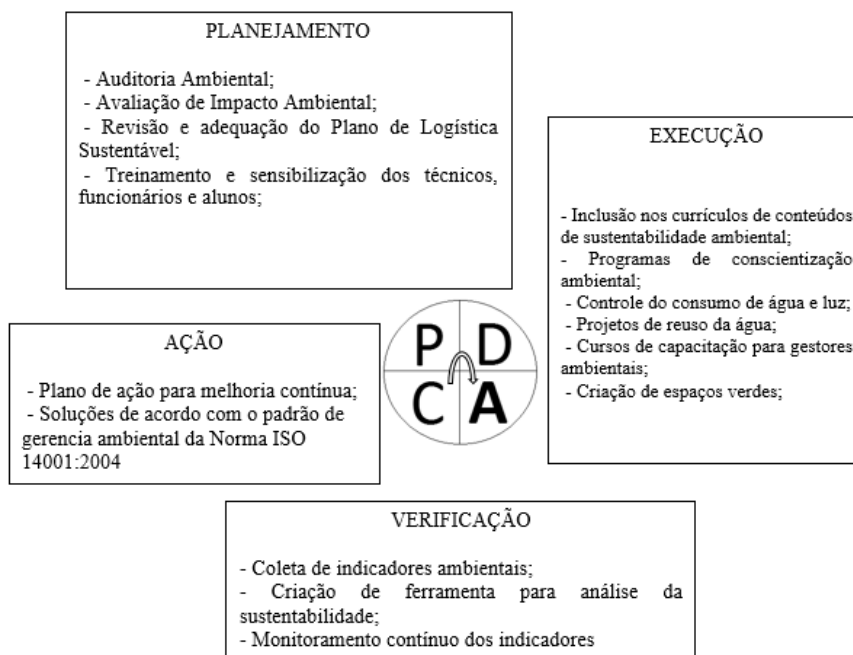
PLANEJAMENTO

- Auditoria Ambiental;
- Avaliação de Impacto Ambiental;
- Revisão e adequação do Plano de Logística Sustentável;
- Treinamento e sensibilização dos técnicos, funcionários e alunos;

EXECUÇÃO

- Inclusão nos currículos de conteúdos de sustentabilidade ambiental;
- Programas de conscientização ambiental;
- Controle do consumo de água e luz;
- Projetos de reuso da água;
- Cursos de capacitação para gestores ambientais;
- Criação de espaços verdes;

AÇÃO

- Plano de ação para melhoria contínua;
- Soluções de acordo com o padrão de gerencia ambiental da Norma ISO 14001:2004

P D
C A

VERIFICAÇÃO

- Coleta de indicadores ambientais;
- Criação de ferramenta para análise da sustentabilidade;
- Monitoramento contínuo dos indicadores